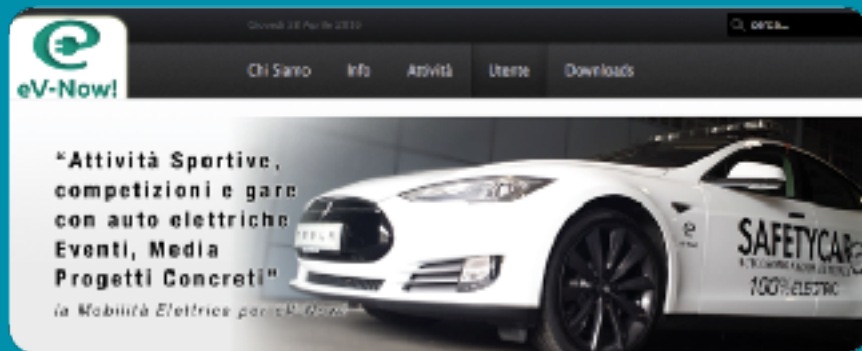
eV-Now!

Giovedì 18 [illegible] 2016

cerca...

Chi Siamo Info Attività Utente Downloads

"Attività Sportive, competizioni e gare con auto elettriche Eventi, Media Progetti Concreti"

la Mobilità Elettrica per eV-Now!

TESLA

SAFETYCAR

100% ELECTRIC